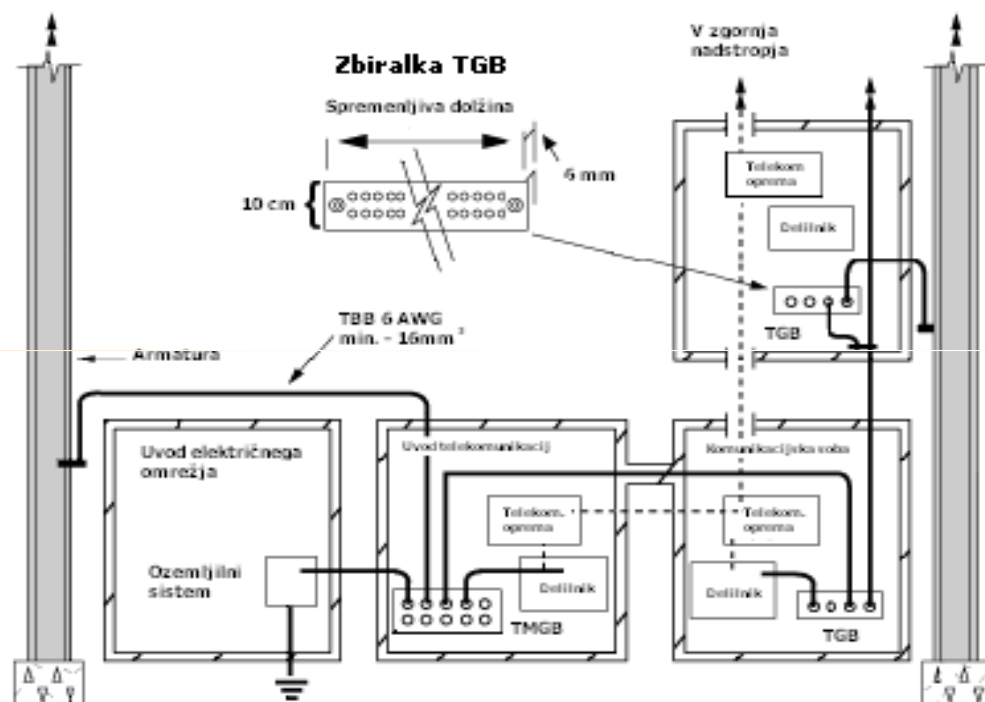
Zbiralka TGB

V zgornja nadstropja

Spremenljiva dolžina

6 mm

10 cm

Telekom oprema

Delilnik

TGB

TBB 6 AWG min. - 16mm $^2$

Armatura

Uvod električnega omrežja

Ozemljilni sistem

Uvod telekomunikacij

Telekom. oprema

Delilnik

TMGB

Komunikacijska soba

Telekom. oprema

Delilnik

TGB